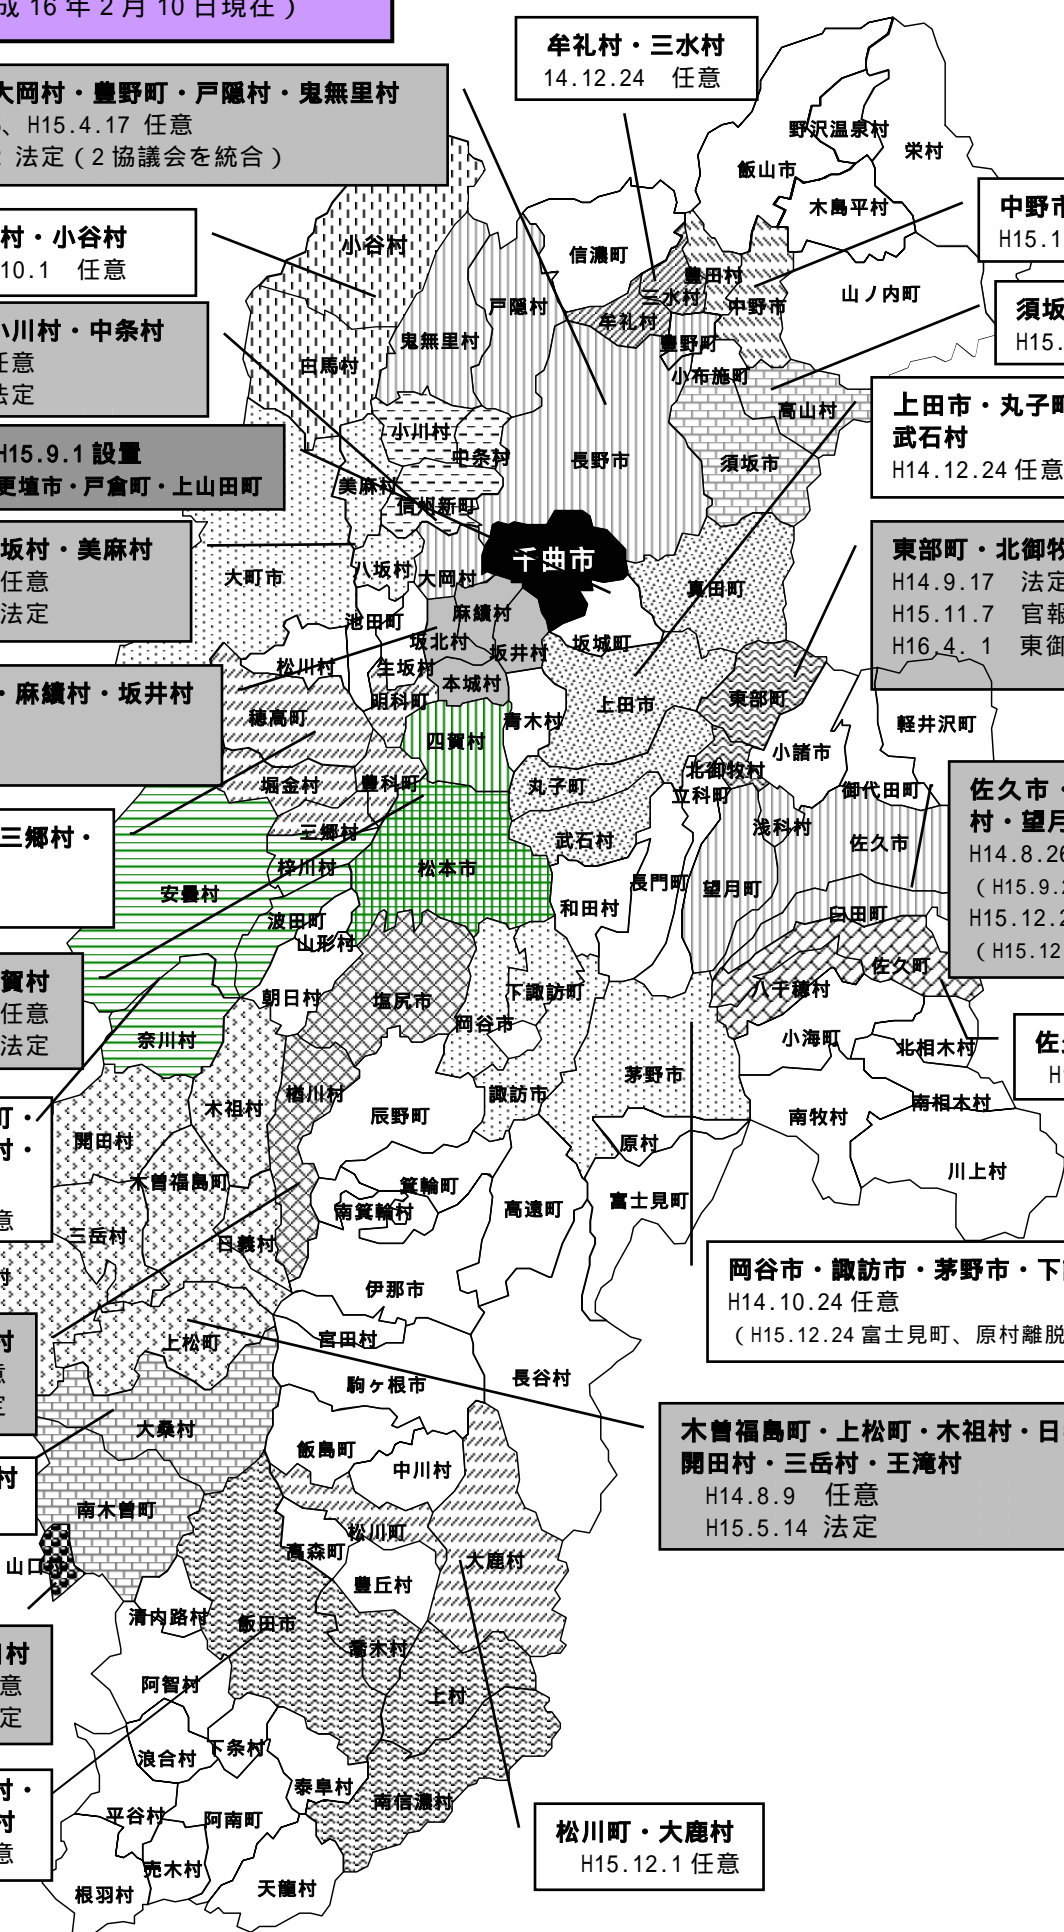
成 16 年 2 月 10 日現在）

牟礼村・三水村
14.12.24 任意

大岡村・豊野町・戸隠村・鬼無里村
、H15.4.17 任意
2 法定（2 協議会を統合）

村・小谷村
10.1 任意

小川村・中条村
任意
法定

H15.9.1 設置
更埴市・戸倉町・上山田町

坂村・美麻村
任意
法定

・麻績村・坂井村

三郷村・

賀村
任意
法定

町・
村・
意

村
意
定

村

村
意
定

村・
村
意

中野市
H15.1

須坂
H15.

上田市・丸子町
武石村
H14.12.24 任意

東部町・北御牧
H14.9.17 法定
H15.11.7 官報
H16.4.1 東御

佐久市・
村・望月
H14.8.26
（H15.9.
H15.12.2
（H15.12

佐
H

岡谷市・諏訪市・茅野市・下
H14.10.24 任意
（H15.12.24 富士見町、原村離脱

木曽福島町・上松町・木祖村・日
開田村・三岳村・王滝村
H14.8.9 任意
H15.5.14 法定

松川町・大鹿村
H15.12.1 任意

野沢温泉村
栄村
飯山市
木島平村
信濃町
豊田村
三水村
中野市
山ノ内町
戸隠村
牟礼村
豊野町
小谷村
鬼無里村
白馬村
小布施町
高山村
小川村
中条村
長野市
須坂市
美麻村
信州新町
千曲市
八坂村
大岡村
大町市
真田町
麻績村
池田町
坂北村
坂井村
坂城町
松川村
生坂村
明科町
本城村
上田市
東部町
穂高町
四賀村
青木村
軽井沢町
小諸市
堀金村
豊科町
丸子町
北御牧村
立科町
御代田町
三郷村
浅科村
佐久市
武石村
梓川村
松本市
安曇村
長門町
望月町
和田村
波田町
山形村
臼田町
佐久町
八千穂村
朝日村
塩尻市
下諏訪町
岡谷市
奈川村
小海町
北相木村
楢川村
茅野市
木祖村
辰野町
諏訪市
南相木村
南牧村
開田村
原村
木曽福島町
箕輪町
川上村
富士見町
南箕輪村
高遠町
三岳村
日義村
伊那市
上松町
宮田村
長谷村
駒ヶ根市
大桑村
飯島町
中川村
南木曽町
松川町
高森町
大鹿村
山口村
豊丘村
清内路村
飯田市
喬木村
阿智村
上村
下条村
浪合村
泰阜村
南信濃村
平谷村
阿南町
売木村
根羽村
天龍村